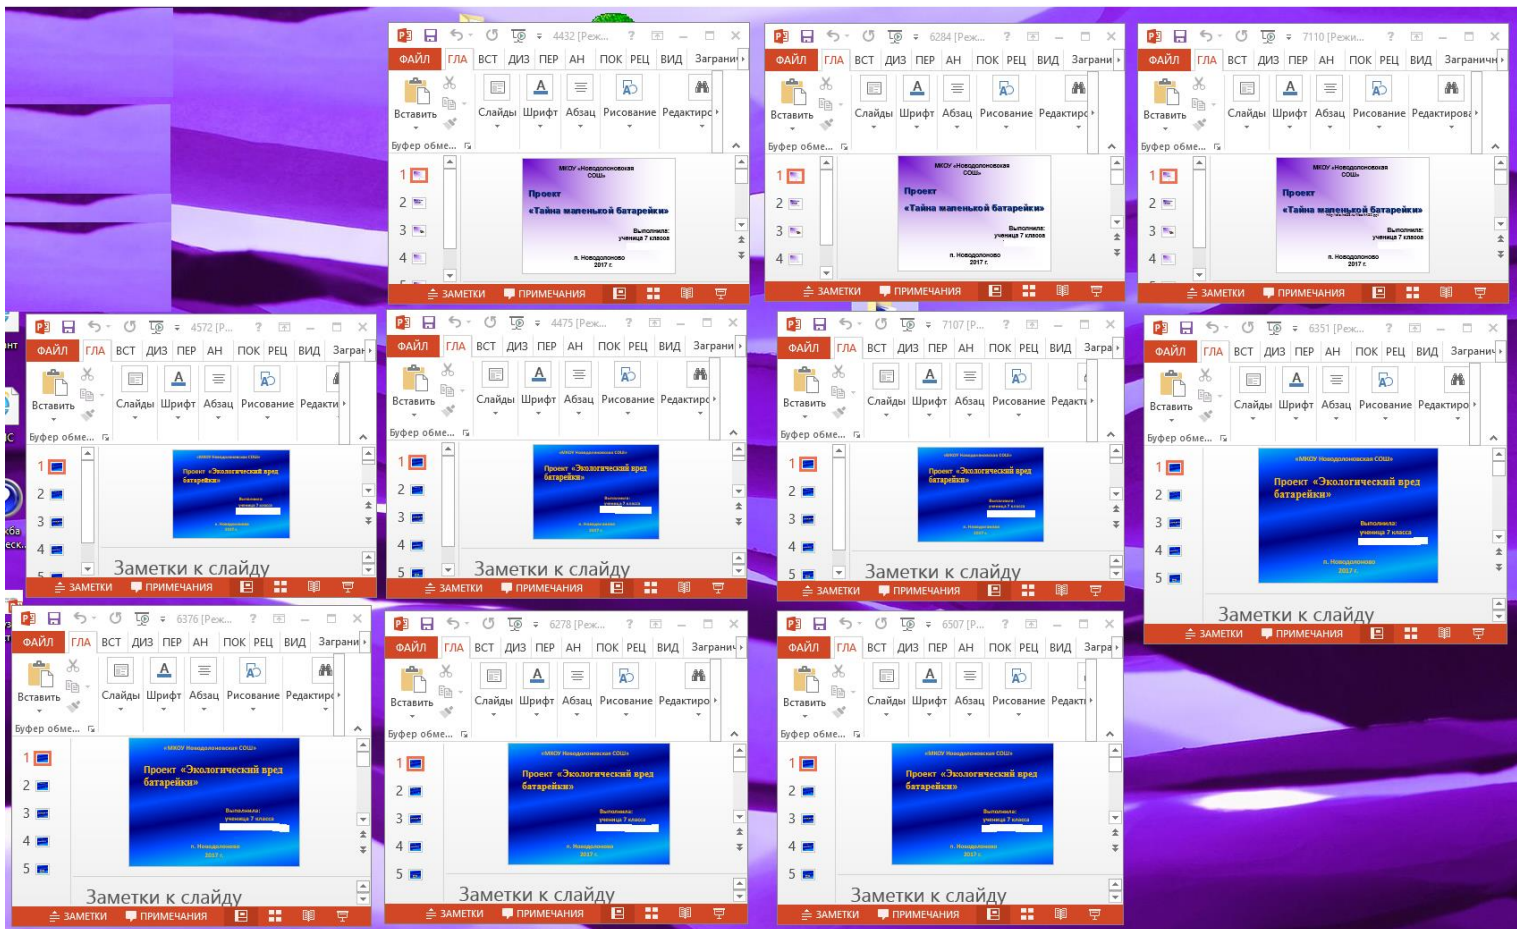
4432 [Реж... ? ФАЙЛ ГЛА ВСТ ДИЗ ПЕР АН ПОК РЕЦ ВИД Заграни Вставить Слайды Шрифт Абзац Рисование Редактиро Буфер обме...
1 2 3 4
МКОУ «Новодолоновская СОШ»
Проект «Тайна маленькой батарейки»
Выполнила: ученица 7 класса
п. Новодолоново 2017 г.
ЗАМЕТКИ ПРИМЕЧАНИЯ

6284 [Реж... ? ФАЙЛ ГЛА ВСТ ДИЗ ПЕР АН ПОК РЕЦ ВИД Заграни Вставить Слайды Шрифт Абзац Рисование Редактиро Буфер обме...
1 2 3 4
МКОУ «Новодолоновская СОШ»
Проект «Тайна маленькой батарейки»
Выполнила: ученица 7 класса
п. Новодолоново 2017 г.
ЗАМЕТКИ ПРИМЕЧАНИЯ

7110 [Реж... ? ФАЙЛ ГЛА ВСТ ДИЗ ПЕР АН ПОК РЕЦ ВИД Заграничн Вставить Слайды Шрифт Абзац Рисование Редактирова Буфер обме...
1 2 3 4
МКОУ «Новодолоновская СОШ»
Проект «Тайна маленькой батарейки»
Выполнила: ученица 7 класса
п. Новодолоново 2017 г.
ЗАМЕТКИ ПРИМЕЧАНИЯ

4572 [Р... ? ФАЙЛ ГЛА ВСТ ДИЗ ПЕР АН ПОК РЕЦ ВИД Заграни Вставить Слайды Шрифт Абзац Рисование Редакти Буфер обме...
1 2 3 4 5
«МКОУ Новодолоновская СОШ»
Проект «Экологический вред батарейки»
Выполнила: ученица 7 класса
п. Новодолоново 2017 г.
Заметки к слайду
ЗАМЕТКИ ПРИМЕЧАНИЯ

4475 [Реж... ? ФАЙЛ ГЛА ВСТ ДИЗ ПЕР АН ПОК РЕЦ ВИД Заграни Вставить Слайды Шрифт Абзац Рисование Редактиро Буфер обме...
1 2 3 4 5
«МКОУ Новодолоновская СОШ»
Проект «Экологический вред батарейки»
Выполнила: ученица 7 класса
п. Новодолоново 2017 г.
Заметки к слайду
ЗАМЕТКИ ПРИМЕЧАНИЯ

7107 [Р... ? ФАЙЛ ГЛА ВСТ ДИЗ ПЕР АН ПОК РЕЦ ВИД Загра Вставить Слайды Шрифт Абзац Рисование Редакт Буфер обме...
1 2 3 4 5
«МКОУ Новодолоновская СОШ»
Проект «Экологический вред батарейки»
Выполнила: ученица 7 класса
п. Новодолоново 2017 г.
Заметки к слайду
ЗАМЕТКИ ПРИМЕЧАНИЯ

6351 [Реж... ? ФАЙЛ ГЛА ВСТ ДИЗ ПЕР АН ПОК РЕЦ ВИД Заграни Вставить Слайды Шрифт Абзац Рисование Редактиро Буфер обме...
1 2 3 4 5
«МКОУ Новодолоновская СОШ»
Проект «Экологический вред батарейки»
Выполнила: ученица 7 класса
п. Новодолоново 2017 г.
Заметки к слайду
ЗАМЕТКИ ПРИМЕЧАНИЯ

6376 [Реж... ? ФАЙЛ ГЛА ВСТ ДИЗ ПЕР АН ПОК РЕЦ ВИД Заграни Вставить Слайды Шрифт Абзац Рисование Редактиро Буфер обме...
1 2 3 4 5
«МКОУ Новодолоновская СОШ»
Проект «Экологический вред батарейки»
Выполнила: ученица 7 класса
п. Новодолоново 2017 г.
Заметки к слайду
ЗАМЕТКИ ПРИМЕЧАНИЯ

6278 [Реж... ? ФАЙЛ ГЛА ВСТ ДИЗ ПЕР АН ПОК РЕЦ ВИД Заграни Вставить Слайды Шрифт Абзац Рисование Редактиро Буфер обме...
1 2 3 4 5
«МКОУ Новодолоновская СОШ»
Проект «Экологический вред батарейки»
Выполнила: ученица 7 класса
п. Новодолоново 2017 г.
Заметки к слайду
ЗАМЕТКИ ПРИМЕЧАНИЯ

6507 [Р... ? ФАЙЛ ГЛА ВСТ ДИЗ ПЕР АН ПОК РЕЦ ВИД Загра Вставить Слайды Шрифт Абзац Рисование Редакт Буфер обме...
1 2 3 4 5
«МКОУ Новодолоновская СОШ»
Проект «Экологический вред батарейки»
Выполнила: ученица 7 класса
п. Новодолоново 2017 г.
Заметки к слайду
ЗАМЕТКИ ПРИМЕЧАНИЯ